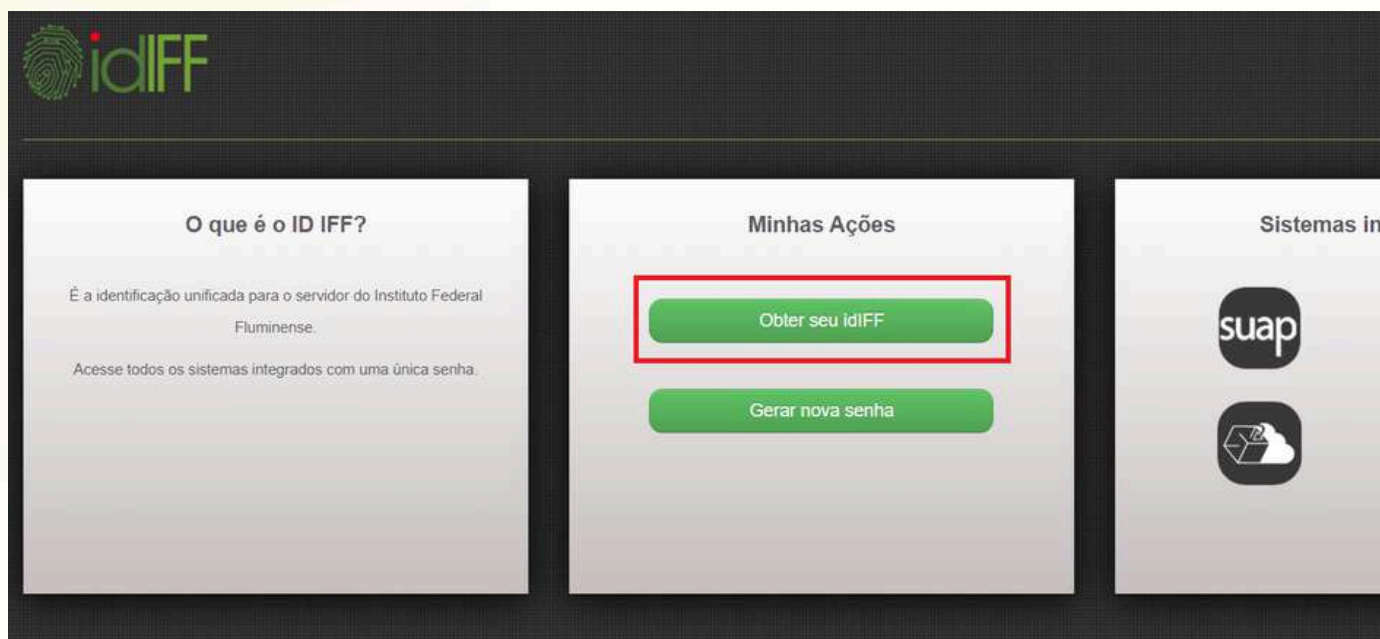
idIFF

O que é o ID IFF?

É a identificação unificada para o servidor do Instituto Federal Fluminense.

Acesse todos os sistemas integrados com uma única senha.

Minhas Ações

Obter seu idIFF

Gerar nova senha

Sistemas in

suap